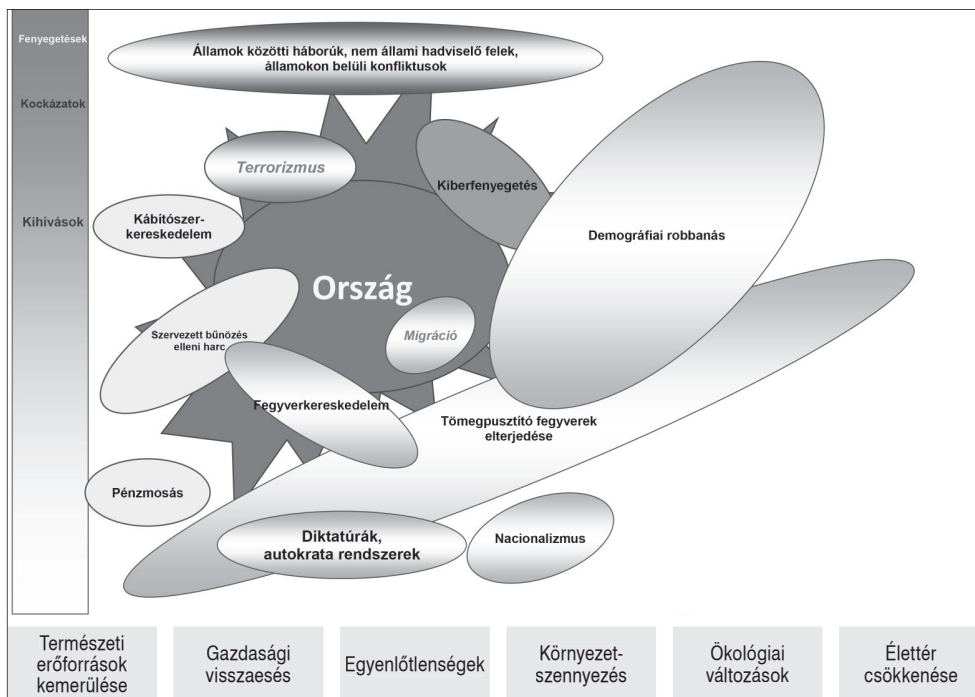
Fenyegetések

Kockázatok

Kihívások

Államok közötti háborúk, nem állami hadviselő felek, államokon belüli konfliktusok

Terrorizmus

Kiberfenyegetés

Kábítószerkereskedelem

Demográfiai robbanás

Ország

Szervezett bűnözés elleni harc

Migráció

Fegyverkereskedelem

Tömegpusztító fegyverek elterjedése

Pénzmosás

Diktatúrák, autokrata rendszerek

Nacionalizmus

Természeti erőforrások kemerülése

Gazdasági visszaesés

Egyenlőtlenségek

Környezetszennyezés

Ökológiai változások

Élettér csökkenése